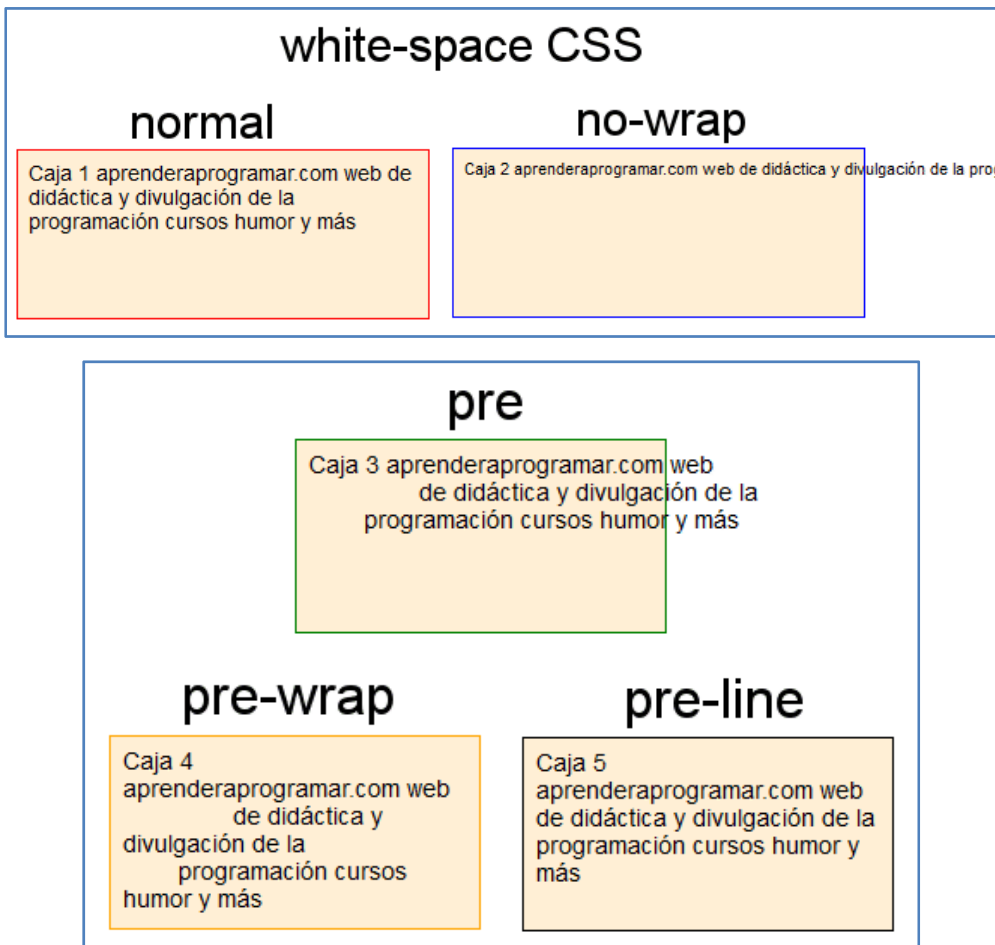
white-space CSS

normal

Caja 1 aprenderaprogramar.com web de didáctica y divulgación de la programación cursos humor y más

no-wrap

Caja 2 aprenderaprogramar.com web de didáctica y divulgación de la prog

pre

Caja 3 aprenderaprogramar.com web
de didáctica y divulgación de la
programación cursos humor y más

pre-wrap

Caja 4 aprenderaprogramar.com web de didáctica y divulgación de la programación cursos humor y más

pre-line

Caja 5 aprenderaprogramar.com web de didáctica y divulgación de la programación cursos humor y más